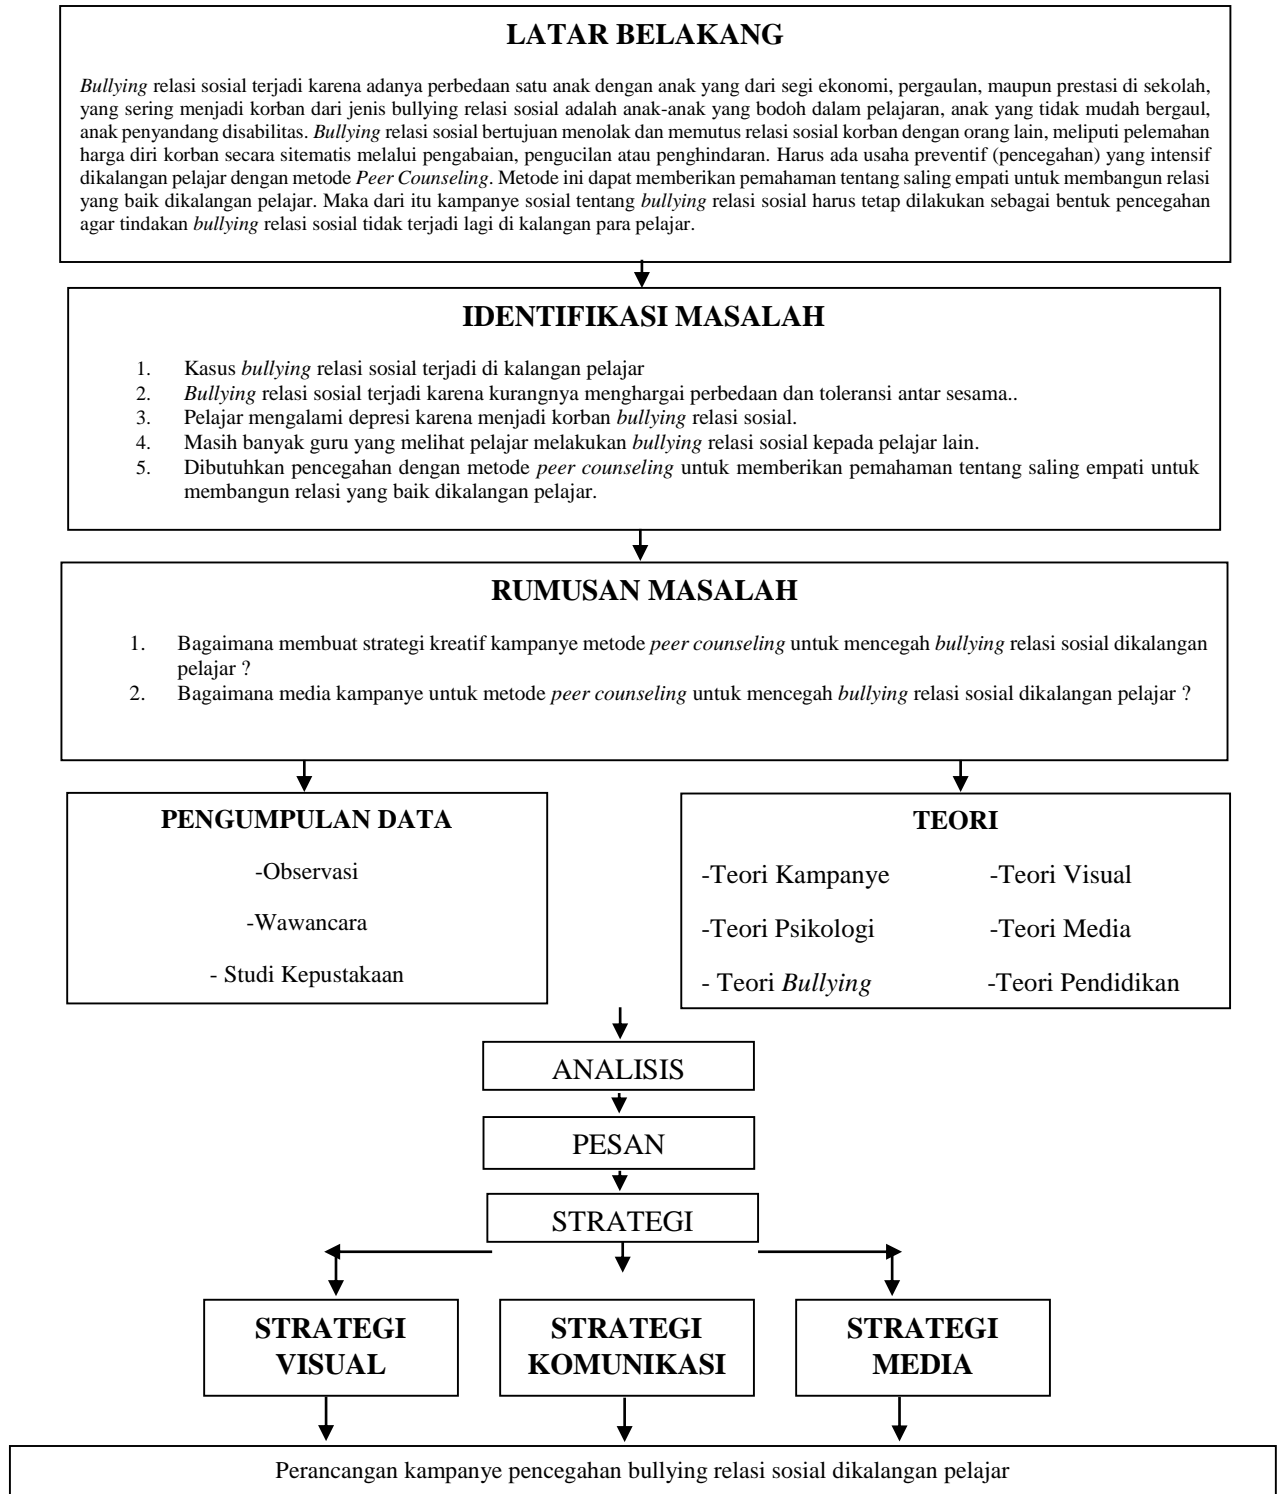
LATAR BELAKANG

*Bullying* relasi sosial terjadi karena adanya perbedaan satu anak dengan anak yang dari segi ekonomi, pergaulan, maupun prestasi di sekolah, yang sering menjadi korban dari jenis bullying relasi sosial adalah anak-anak yang bodoh dalam pelajaran, anak yang tidak mudah bergaul, anak penyandang disabilitas. *Bullying* relasi sosial bertujuan menolak dan memutus relasi sosial korban dengan orang lain, meliputi pelemahan harga diri korban secara sitematis melalui pengabaian, pengucilan atau penghindaran. Harus ada usaha preventif (pencegahan) yang intensif dikalangan pelajar dengan metode *Peer Counseling*. Metode ini dapat memberikan pemahaman tentang saling empati untuk membangun relasi yang baik dikalangan pelajar. Maka dari itu kampanye sosial tentang *bullying* relasi sosial harus tetap dilakukan sebagai bentuk pencegahan agar tindakan *bullying* relasi sosial tidak terjadi lagi di kalangan para pelajar.

IDENTIFIKASI MASALAH

1. Kasus *bullying* relasi sosial terjadi di kalangan pelajar
2. *Bullying* relasi sosial terjadi karena kurangnya menghargai perbedaan dan toleransi antar sesama..
3. Pelajar mengalami depresi karena menjadi korban *bullying* relasi sosial.
4. Masih banyak guru yang melihat pelajar melakukan *bullying* relasi sosial kepada pelajar lain.
5. Dibutuhkan pencegahan dengan metode *peer counseling* untuk memberikan pemahaman tentang saling empati untuk membangun relasi yang baik dikalangan pelajar.

RUMUSAN MASALAH

1. Bagaimana membuat strategi kreatif kampanye metode *peer counseling* untuk mencegah *bullying* relasi sosial dikalangan pelajar ?
2. Bagaimana media kampanye untuk metode *peer counseling* untuk mencegah *bullying* relasi sosial dikalangan pelajar ?

PENGUMPULAN DATA

-Observasi

-Wawancara

- Studi Kepustakaan

TEORI

-Teori Kampanye
-Teori Visual
-Teori Psikologi
-Teori Media
- Teori *Bullying*
-Teori Pendidikan

ANALISIS

PESAN

STRATEGI

STRATEGI VISUAL

STRATEGI KOMUNIKASI

STRATEGI MEDIA

Perancangan kampanye pencegahan bullying relasi sosial dikalangan pelajar